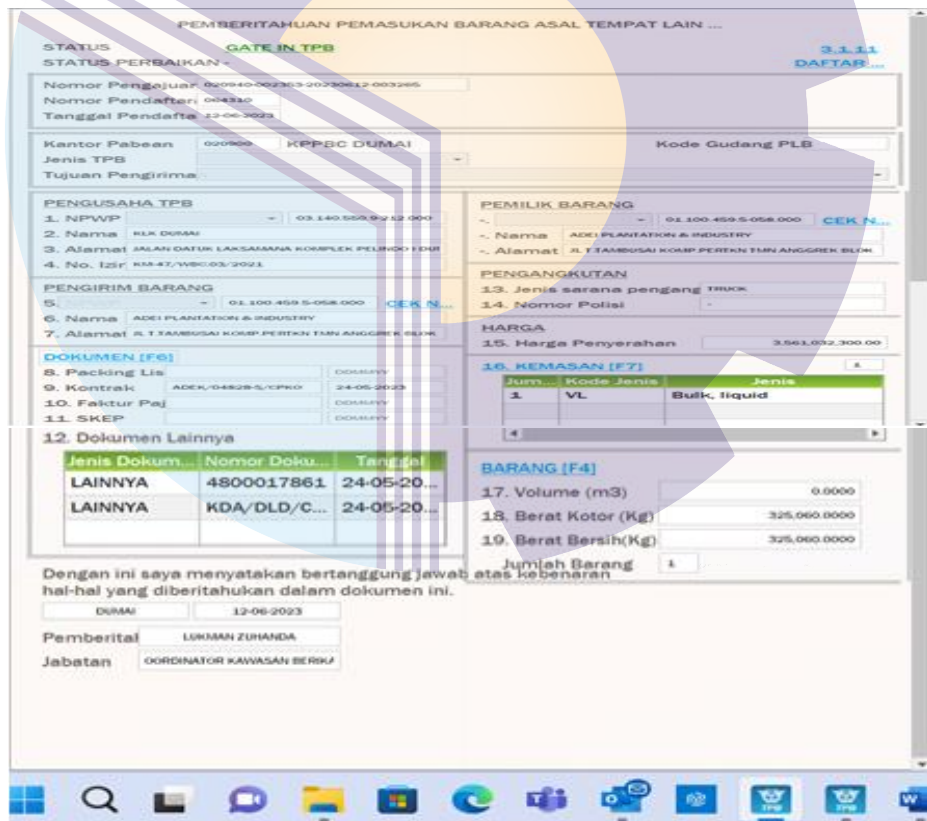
PEMBERITAHUAN PEMASUKAN BARANG ASAL TEMPAT LAIN ...

STATUS GATE IN TPB
STATUS PERBAIKAN -

3.1.11
DAFTAR...

Nomor Pengajuan 020940-002353-20230612-003265
Nomor Pendaftaran 004310
Tanggal Pendaftaran 12-06-2023

Kantor Pabean 020900 KPPBC DUMAI
Kode Gudang PLB
Jenis TPB
Tujuan Pengiriman

PENGUSAHA TPB
1. NPWP 03.140.550.9-212.000
2. Nama KLA DUMAI
3. Alamat JALAN DATUK LAKSAMANA KOMPLEK PELINDO I DUI
4. No. Izin KM-47/WBC.03/2021

PENGIRIM BARANG
5. 01.100.459.5-058.000 CEK N...
6. Nama ADEI PLANTATION & INDUSTRY
7. Alamat JL T.TAMBUSAI KOMP PERTKN TMN ANGGREK BLOK

DOKUMEN [F6]
8. Packing List DD-MM-YY
9. Kontrak ADEK/04828-S/CPKO 24-05-2023
10. Faktur Pajak DD-MM-YY
11. SKEP DD-MM-YY
12. Dokumen Lainnya

| Jenis Dokum... | Nomor Doku... | Tanggal |
|---|---|---|
| LAINNYA | 4800017861 | 24-05-20... |
| LAINNYA | KDA/DLD/C... | 24-05-20... |
| | | |

PEMILIK BARANG
-. 01.100.459.5-058.000 CEK N...
-. Nama ADEI PLANTATION & INDUSTRY
-. Alamat JL T.TAMBUSAI KOMP PERTKN TMN ANGGREK BLOK

PENGANGKUTAN
13. Jenis sarana pengangkut TRUCK
14. Nomor Polisi -

HARGA
15. Harga Penyerahan 3,561,032,300.00

16. KEMASAN [F7] 1

| Jum... | Kode Jenis | Jenis |
|---|---|---|
| 1 | VL | Bulk, liquid |

BARANG [F4]
17. Volume (m3) 0.0000
18. Berat Kotor (Kg) 325,060.0000
19. Berat Bersih(Kg) 325,060.0000
Jumlah Barang 1

Dengan ini saya menyatakan bertanggung jawab atas kebenaran hal-hal yang diberitahukan dalam dokumen ini.
DUMAI 12-06-2023
Pemberitahu LUKMAN ZUHANDA
Jabatan OORDINATOR KAWASAN BERIKA

TPB TPB W